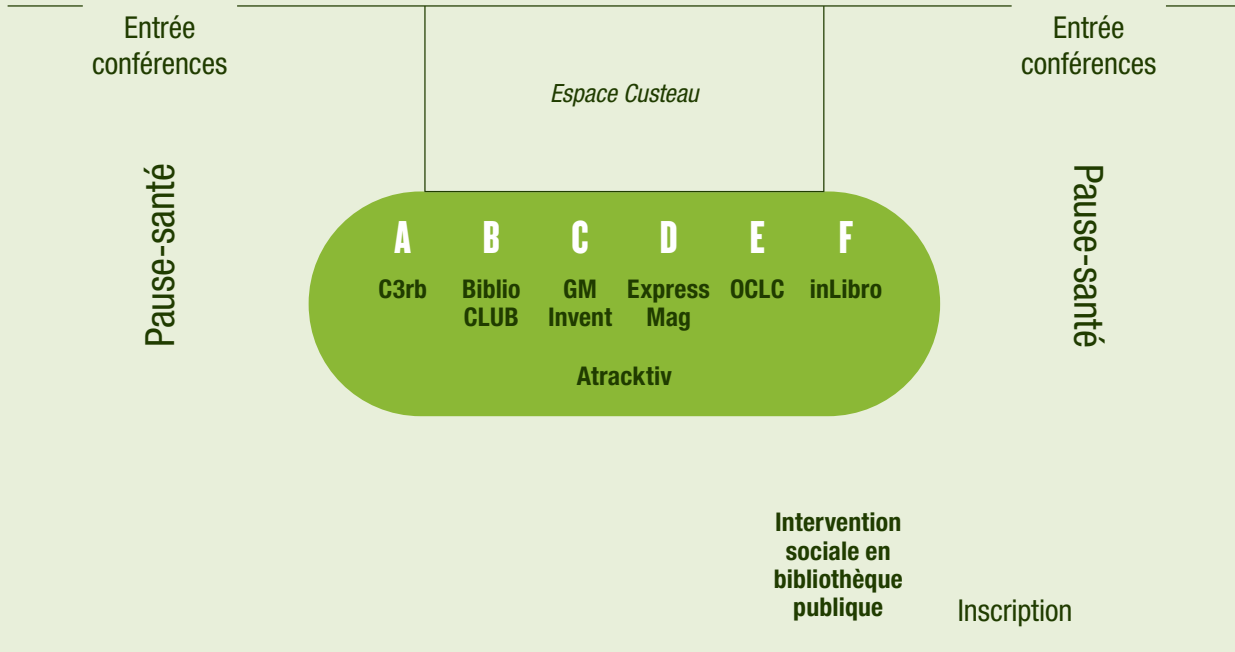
Entrée conférences

Espace Custeau

Entrée conférences

Pause-santé

A
C3rb

B
Biblio CLUB

C
GM Invent

D
Express Mag

E
OCLC

F
inLibro

Atracktiv

Pause-santé

Intervention sociale en bibliothèque publique

Inscription